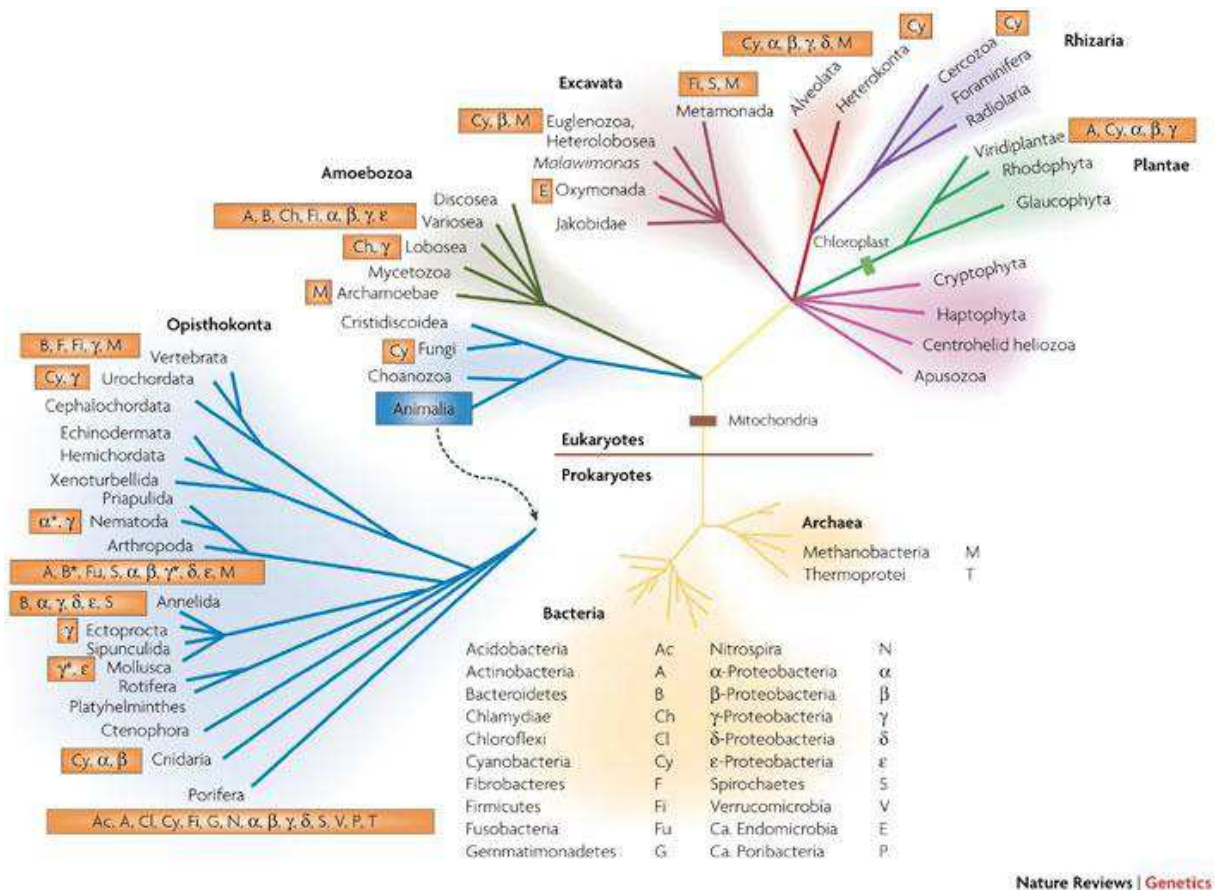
Cy, α, β, γ, δ, M

Cy

Cy

Rhizaria

Excavata

Fi, S, M

Metamonada

Alveolata

Heterokonta

Cercozoa

Foraminifera

Radiolaria

Cy, β, M

Euglenozoa, Heterolobosea

*Malawimonas*

E Oxymonada

Jakobidae

Viridiplantae

A, Cy, α, β, γ

Rhodophyta

Plantae

Glaucophyta

Chloroplast

Amoebozoa

Discosea

A, B, Ch, Fi, α, β, γ, ε Variosea

Ch, γ Lobosea

Mycetozoa

M Archamoebae

Cryptophyta

Haptophyta

Centrohelid heliozoa

Apusozoa

Opisthokonta

Cristidiscoidea

Cy Fungi

Choanozoa

Animalia

B, F, Fi, γ, M

Vertebrata

Cy, γ Urochordata

Cephalochordata

Echinodermata

Hemichordata

Xenoturbellida

Priapulida

α*, γ Nematoda

Arthropoda

A, B*, Fu, S, α, β, γ*, δ, ε, M

B, α, γ, δ, ε, S Annelida

γ Ectoprocta

Sipunculida

γ*, ε Mollusca

Rotifera

Platyhelminthes

Ctenophora

Cy, α, β Cnidaria

Porifera

Ac, A, Cl, Cy, Fi, G, N, α, β, γ, δ, S, V, P, T

Mitochondria

Eukaryotes

Prokaryotes

Archaea

| Methanobacteria | M |
|---|---|
| Thermoprotei | T |

Bacteria

| Acidobacteria | Ac | Nitrospira | N |
|---|---|---|---|
| Actinobacteria | A | α-Proteobacteria | α |
| Bacteroidetes | B | β-Proteobacteria | β |
| Chlamydiae | Ch | γ-Proteobacteria | γ |
| Chloroflexi | Cl | δ-Proteobacteria | δ |
| Cyanobacteria | Cy | ε-Proteobacteria | ε |
| Fibrobacteres | F | Spirochaetes | S |
| Firmicutes | Fi | Verrucomicrobia | V |
| Fusobacteria | Fu | Ca. Endomicrobia | E |
| Gemmatimonadetes | G | Ca. Poribacteria | P |

Nature Reviews | Genetics